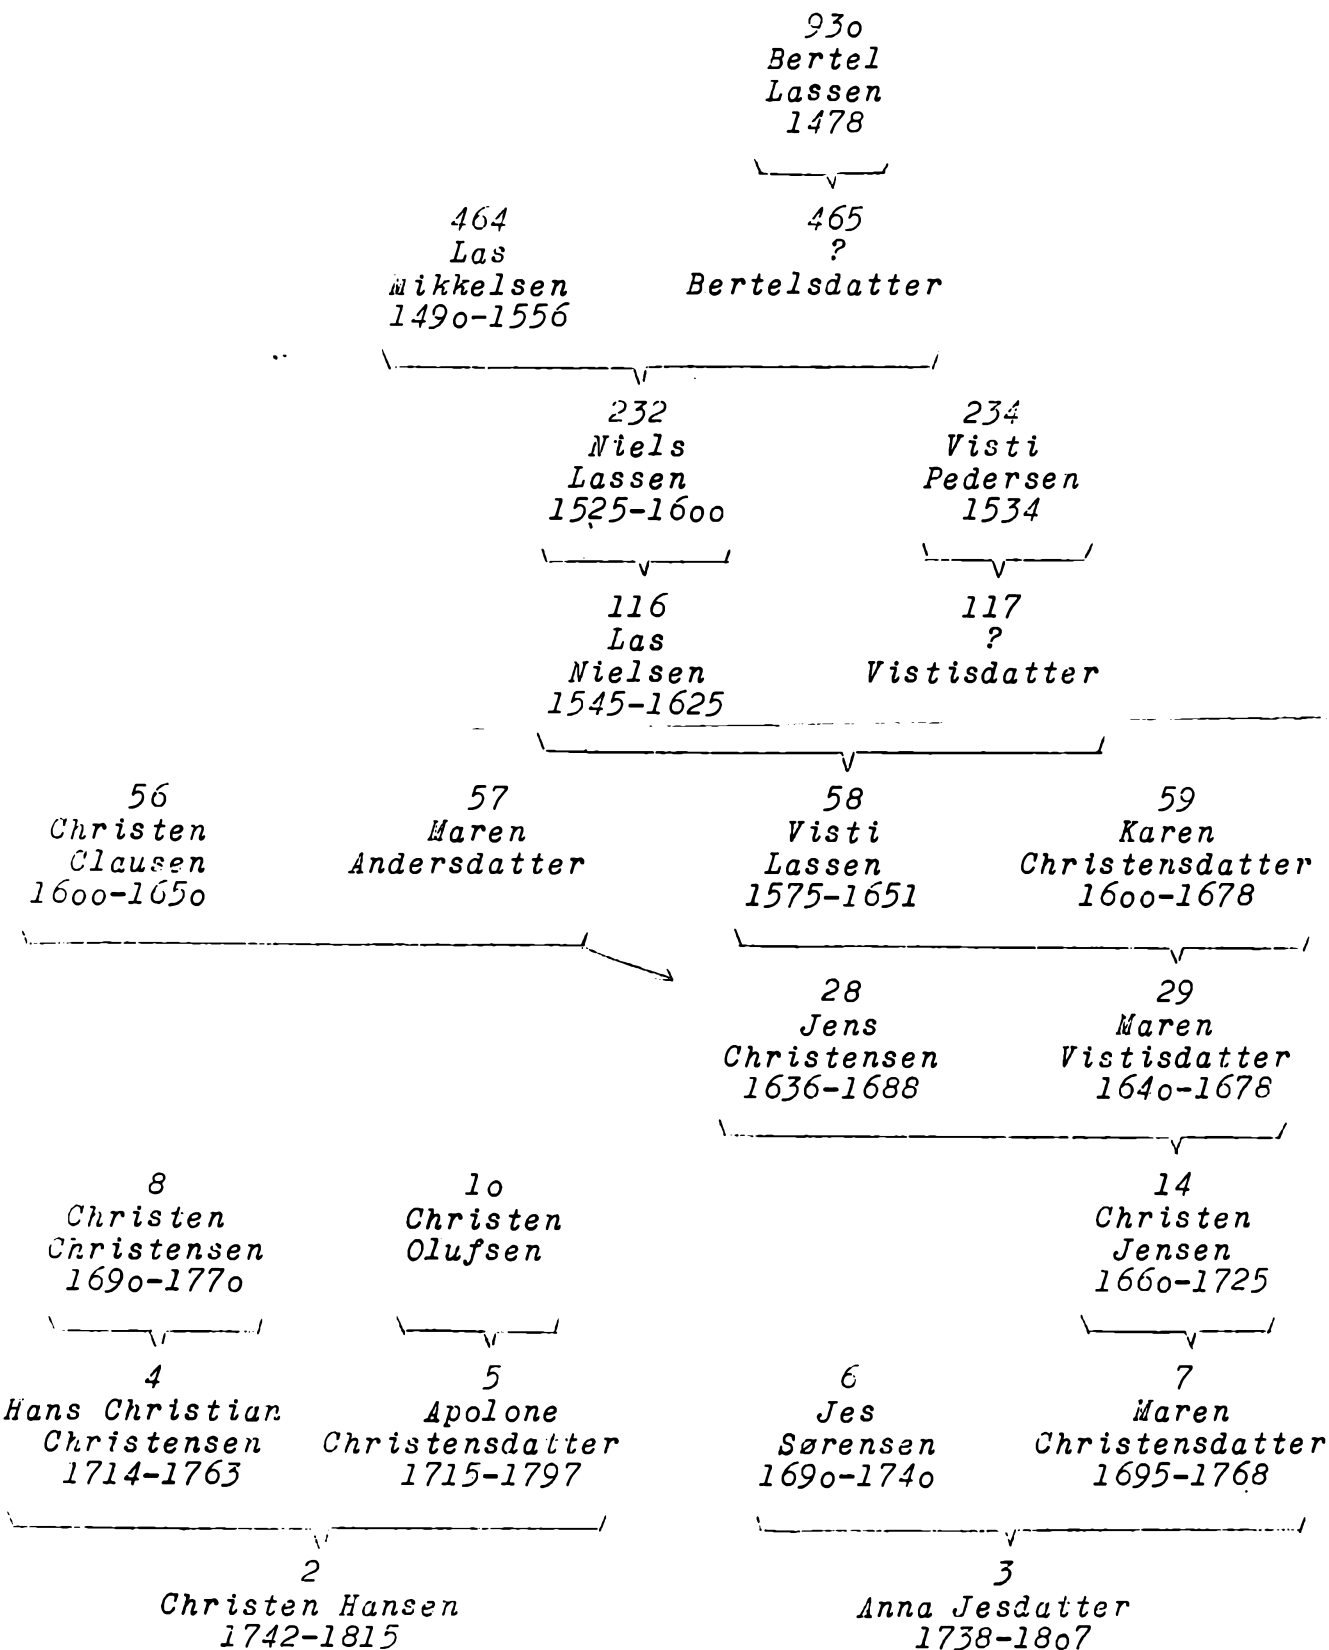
93o
Bertel
Lassen
1478

464
Las
Mikkelsen
149o-1556

465
?
Bertelsdatter

232
Niels
Lassen
1525-16oo

234
Visti
Pedersen
1534

116
Las
Nielsen
1545-1625

117
?
Vistisdatter

56
Christen
Clausen
16oo-165o

57
Maren
Andersdatter

58
Visti
Lassen
1575-1651

59
Karen
Christensdatter
16oo-1678

28
Jens
Christensen
1636-1688

29
Maren
Vistisdatter
164o-1678

8
Christen
Christensen
169o-177o

1o
Christen
Olufsen

14
Christen
Jensen
166o-1725

4
Hans Christian
Christensen
1714-1763

5
Apolone
Christensdatter
1715-1797

6
Jes
Sørensen
169o-174o

7
Maren
Christensdatter
1695-1768

2
Christen Hansen
1742-1815

3
Anna Jesdatter
1738-18o7